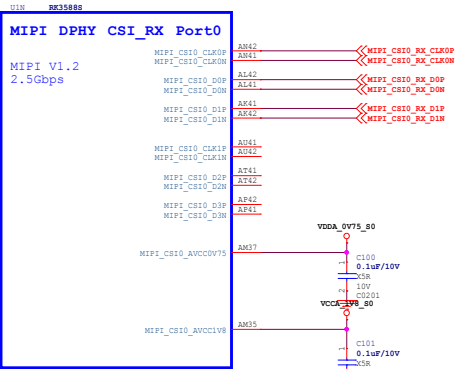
U1N RK3588S

MIPI DPHY CSI_RX Port0

MIPI V1.2
2.5Gbps

MIPI_CSI0_CLK0P AN42 MIPI_CSI0_RX_CLK0P
MIPI_CSI0_CLK0N AN41 MIPI_CSI0_RX_CLK0N

MIPI_CSI0_D0P AL42 MIPI_CSI0_RX_D0P
MIPI_CSI0_D0N AL41 MIPI_CSI0_RX_D0N

MIPI_CSI0_D1P AK41 MIPI_CSI0_RX_D1P
MIPI_CSI0_D1N AK42 MIPI_CSI0_RX_D1N

MIPI_CSI0_CLK1P AU41
MIPI_CSI0_CLK1N AU42

MIPI_CSI0_D2P AT41
MIPI_CSI0_D2N AT42

MIPI_CSI0_D3P AP42
MIPI_CSI0_D3N AP41

VDDA_0V75_S0

MIPI_CSI0_AVCC0V75 AM37

C100
0.1uF/10V
X5R
10V
C0201
1
2

VCCA_1V8_S0

MIPI_CSI0_AVCC1V8 AM35

1
C101
0.1uF/10V
X5R